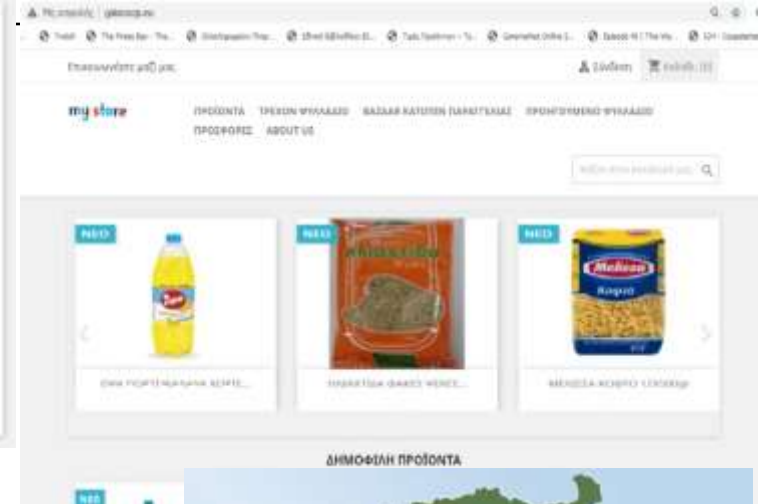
Επικοινωνήστε μαζί μας

Σύνδεση

my store

ΠΡΟΪΟΝΤΑ ΤΡΕΧΟΝ ΦΥΛΛΑΔΙΟ ΒΑΣΚΑΙ ΚΑΤΟΠΙΝ ΠΑΡΑΓΓΕΛΙΑΣ ΠΡΟΗΓΟΥΜΕΝΟ ΦΥΛΛΑΔΙΟ ΠΡΟΣΦΟΡΕΣ ABOUT US

ΝΕΟ

ΝΕΟ

ΝΕΟ

Melissa

Κοφτό

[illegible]

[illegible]

ΜΕΛΙΣΣΑ ΚΟΦΤΟ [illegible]

ΔΗΜΟΦΙΛΗ ΠΡΟΪΟΝΤΑ

ΝΕΟ